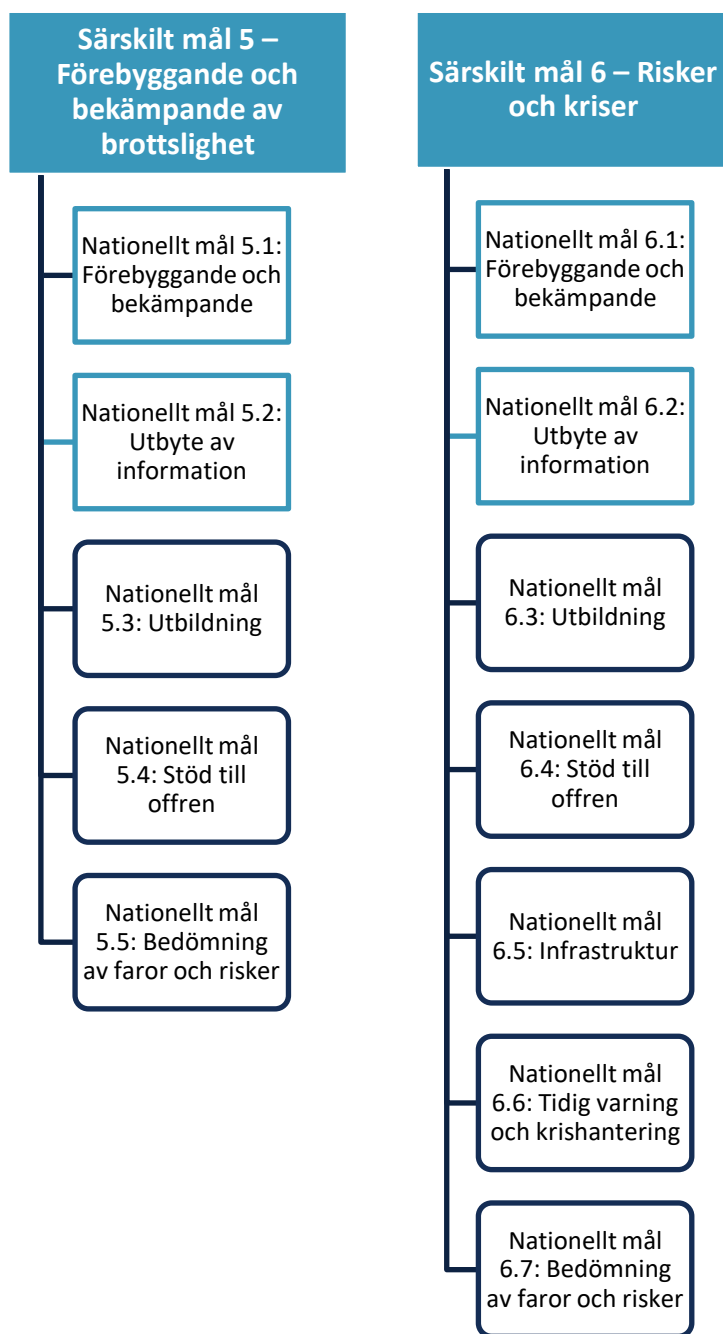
Särskilt mål 5 – Förebyggande och bekämpande av brottslighet

Nationellt mål 5.1: Förebyggande och bekämpande

Nationellt mål 5.2: Utbyte av information

Nationellt mål 5.3: Utbildning

Nationellt mål 5.4: Stöd till offren

Nationellt mål 5.5: Bedömning av faror och risker

Särskilt mål 6 – Risker och kriser

Nationellt mål 6.1: Förebyggande och bekämpande

Nationellt mål 6.2: Utbyte av information

Nationellt mål 6.3: Utbildning

Nationellt mål 6.4: Stöd till offren

Nationellt mål 6.5: Infrastruktur

Nationellt mål 6.6: Tidig varning och krishantering

Nationellt mål 6.7: Bedömning av faror och risker